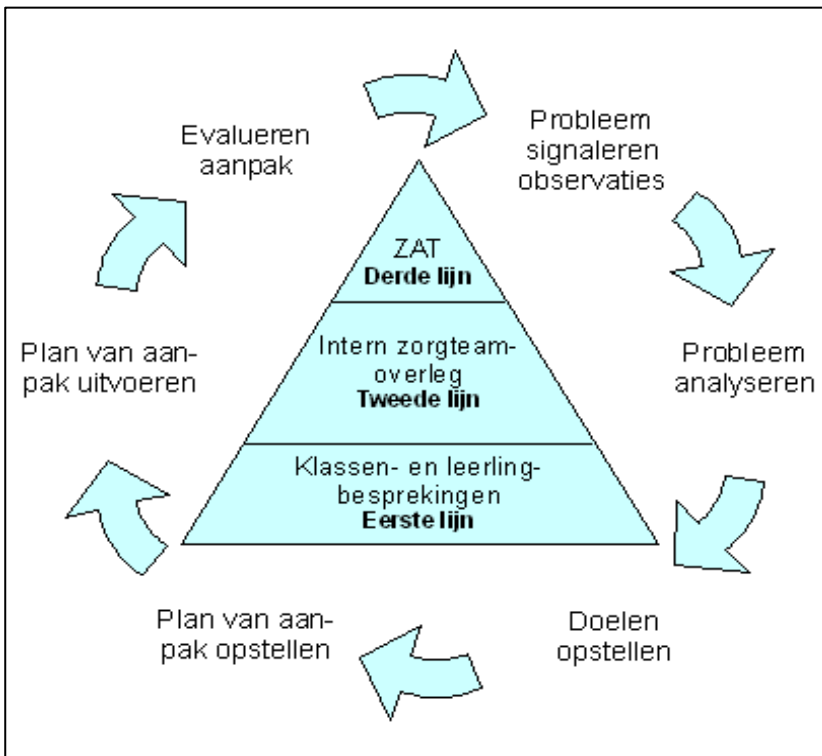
Evalueren aanpak

Probleem signaleren observaties

ZAT
**Derde lijn**

Intern zorgteam-overleg
**Tweede lijn**

Klassen- en leerling-besprekingen
**Eerste lijn**

Plan van aanpak uitvoeren

Probleem analyseren

Plan van aanpak opstellen

Doelen opstellen